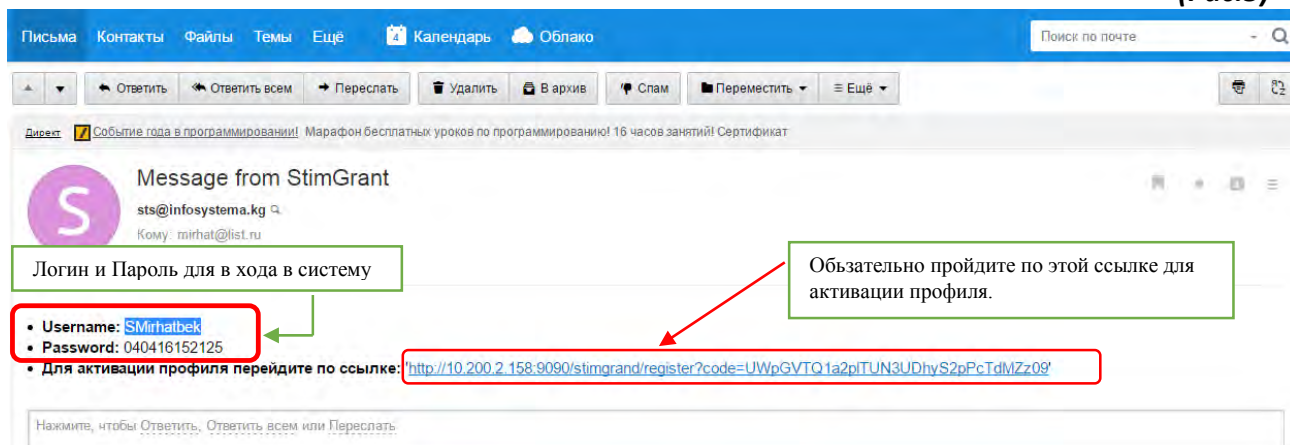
Письма Контакты Файлы Темы Ещё 4 Календарь Облако

Поиск по почте

Ответить Ответить всем Переслать Удалить В архив Спам Переместить Ещё

Директ Событие года в программировании! Марафон бесплатных уроков по программированию! 16 часов занятий! Сертификат

S

Message from StimGrant

sts@infosystema.kg

Кому: mirhat@list.ru

Логин и Пароль для в хода в систему

Обязательно пройдите по этой ссылке для активации профиля.

• Username: SMirhatbek
• Password: 040416152125
• Для активации профиля перейдите по ссылке: 'http://10.200.2.158:9090/stimgrand/register?code=UWpGVTQ1a2plTUN3UDhyS2pPcTdMZz09'

Нажмите, чтобы Ответить, Ответить всем или Переслать